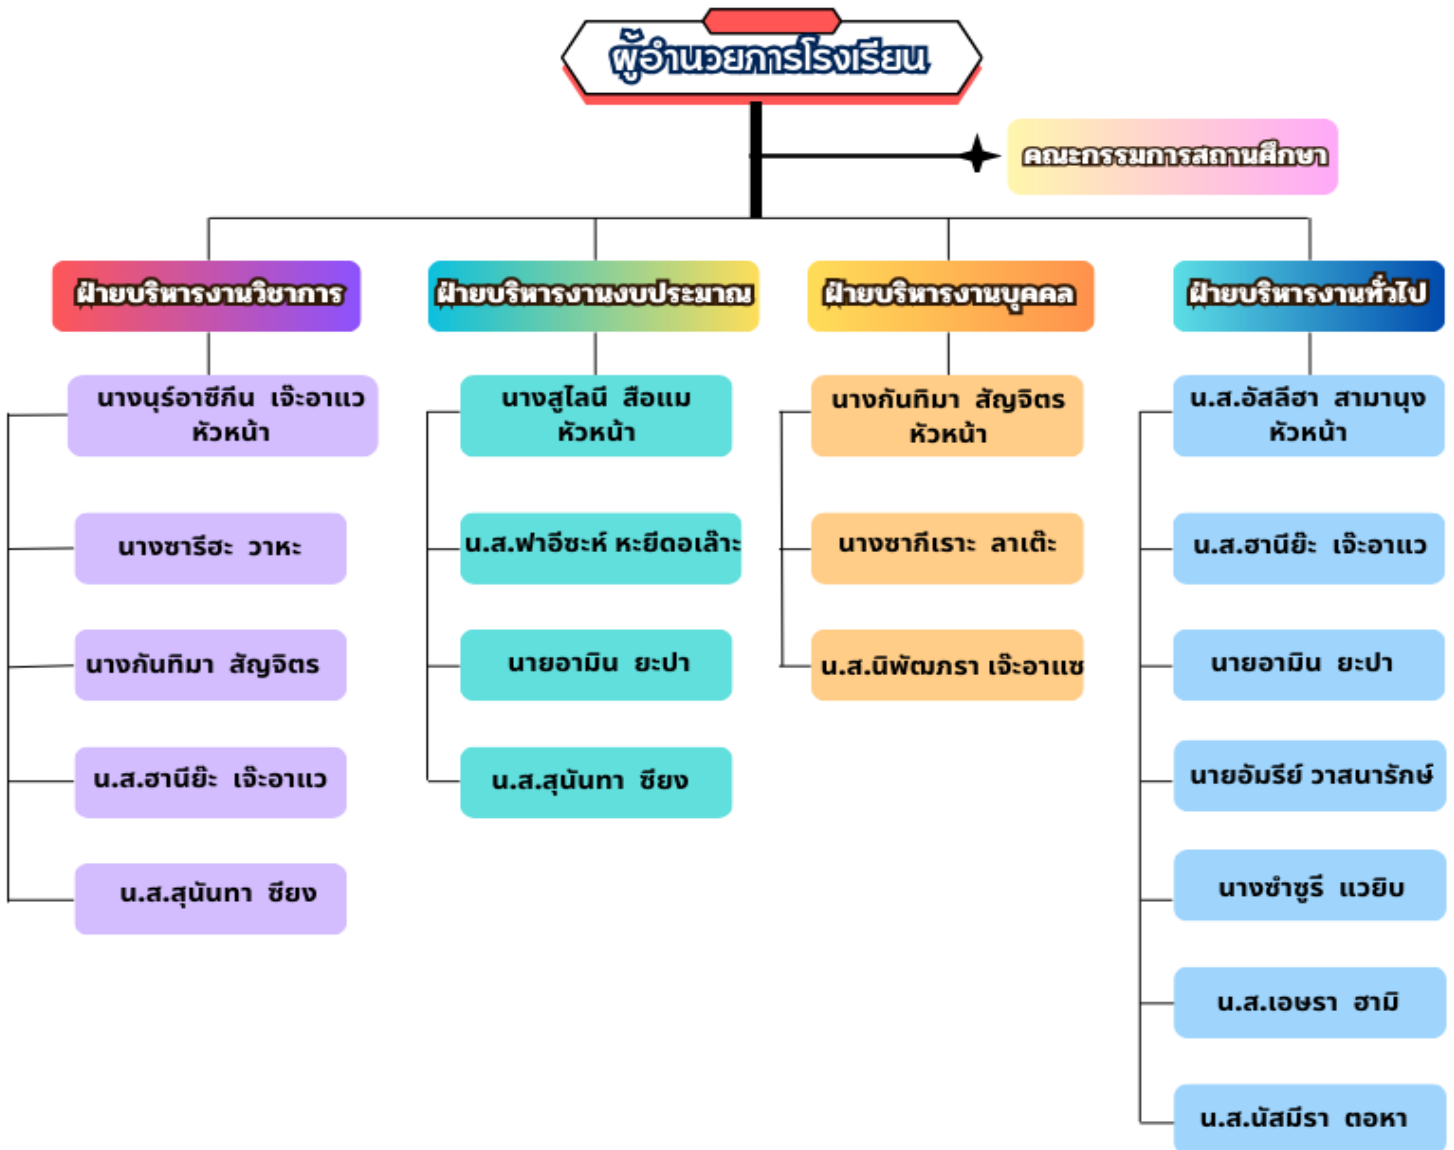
ผู้อำนวยการโรงเรียน

คณะกรรมการสถานศึกษา

ฝ่ายบริหารงานวิชาการ

นางนุร์อาซีกีน เจ๊ะอาแว หัวหน้า

นางซารีฮะ วาหะ

นางกันทิมา สัญจิตร

น.ส.ฮานีย๊ะ เจ๊ะอาแว

น.ส.สุนันทา ชียง

ฝ่ายบริหารงานงบประมาณ

นางสูไลนี สือแม หัวหน้า

น.ส.ฟาอีซะห์ หะยีดอเล๊าะ

นายอามีน ยะปา

น.ส.สุนันทา ชียง

ฝ่ายบริหารงานบุคคล

นางกันทิมา สัญจิตร หัวหน้า

นางซากีเราะ ลาเต๊ะ

น.ส.นิพัฒภรา เจ๊ะอาแซ

ฝ่ายบริหารงานทั่วไป

น.ส.อัสลีฮา สามานุง หัวหน้า

น.ส.ฮานีย๊ะ เจ๊ะอาแว

นายอามีน ยะปา

นายอัมรีย์ วาสนารักษ์

นางซำซูรี แวยิบ

น.ส.เอษรา ฮามิ

น.ส.นัสมีรา ตอหา